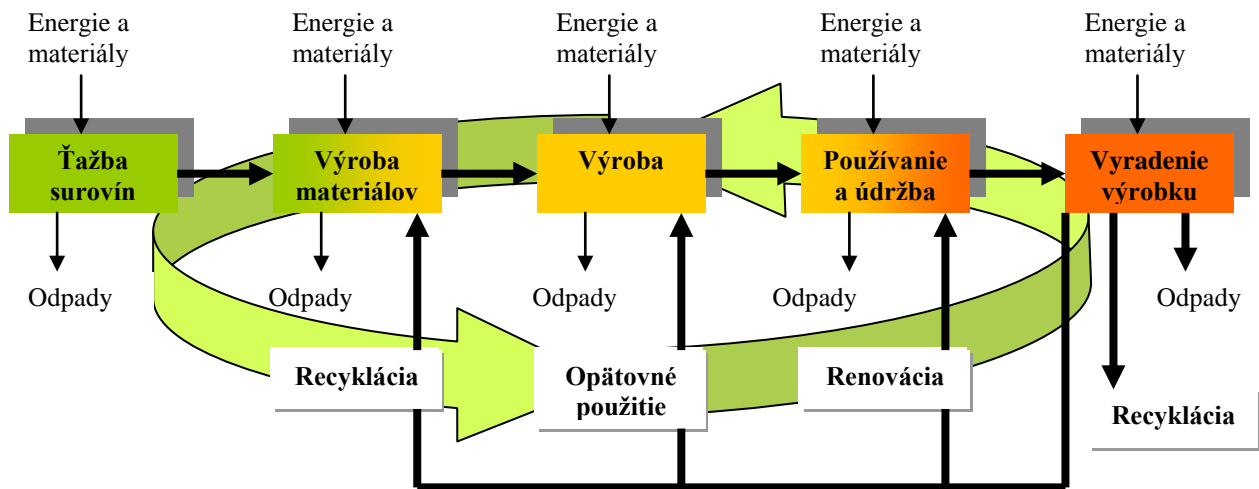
Energie a materiály

Energie a materiály

Energie a materiály

Energie a materiály

Energie a materiály

Ťažba surovín

Výroba materiálov

Výroba

Používanie a údržba

Vyradenie výrobku

Odpady

Odpady

Odpady

Odpady

Odpady

Recyklácia

Opätovné použitie

Renovácia

Recyklácia